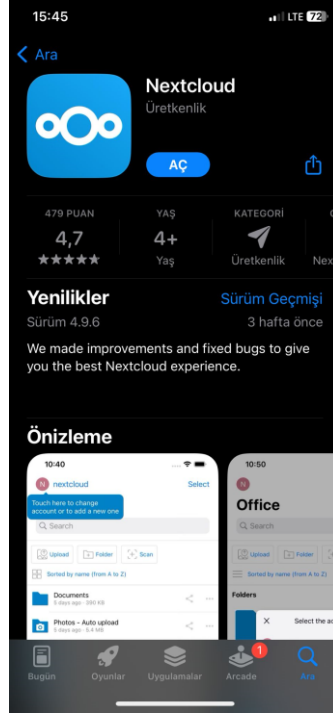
15:45
LTE 72

< Ara

Nextcloud
Üretkenlik

AÇ

479 PUAN
4,7
★★★★★

YAŞ
4+
Yaş

KATEGORİ
Üretkenlik

Nex

Yenilikler
Sürüm Geçmişi
Sürüm 4.9.6
3 hafta önce

We made improvements and fixed bugs to give you the best Nextcloud experience.

Önizleme

10:40
nextcloud
Select
Touch here to change account or to add a new one
Search
Upload
Folder
Scan
Sorted by name (from A to Z)
Documents
5 days ago · 390 KB
Photos - Auto upload
5 days ago · 5.4 MB

10:50
Office
Search
Upload
Folder
Sorted by name (from A to Z)
Folders
Select the ac

Bugün
Oyunlar
Uygulamalar
1
Arcade
Ara